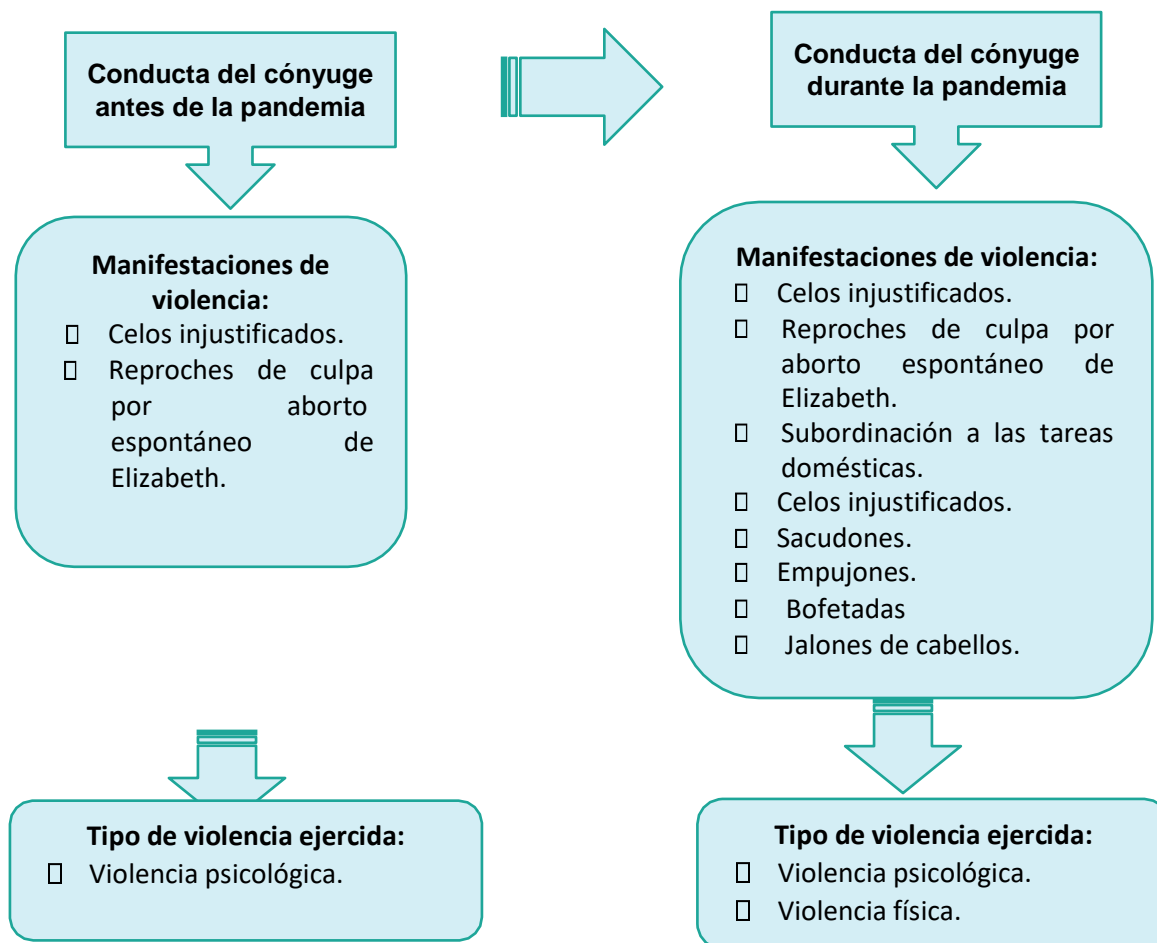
Conducta del cónyuge antes de la pandemia

Manifestaciones de violencia:
 Celos injustificados.
 Reproches de culpa por aborto espontáneo de Elizabeth.

Tipo de violencia ejercida:
 Violencia psicológica.

Conducta del cónyuge durante la pandemia

Manifestaciones de violencia:
 Celos injustificados.
 Reproches de culpa por aborto espontáneo de Elizabeth.
 Subordinación a las tareas domésticas.
 Celos injustificados.
 Sacudones.
 Empujones.
 Bofetadas
 Jalones de cabellos.

Tipo de violencia ejercida:
 Violencia psicológica.
 Violencia física.